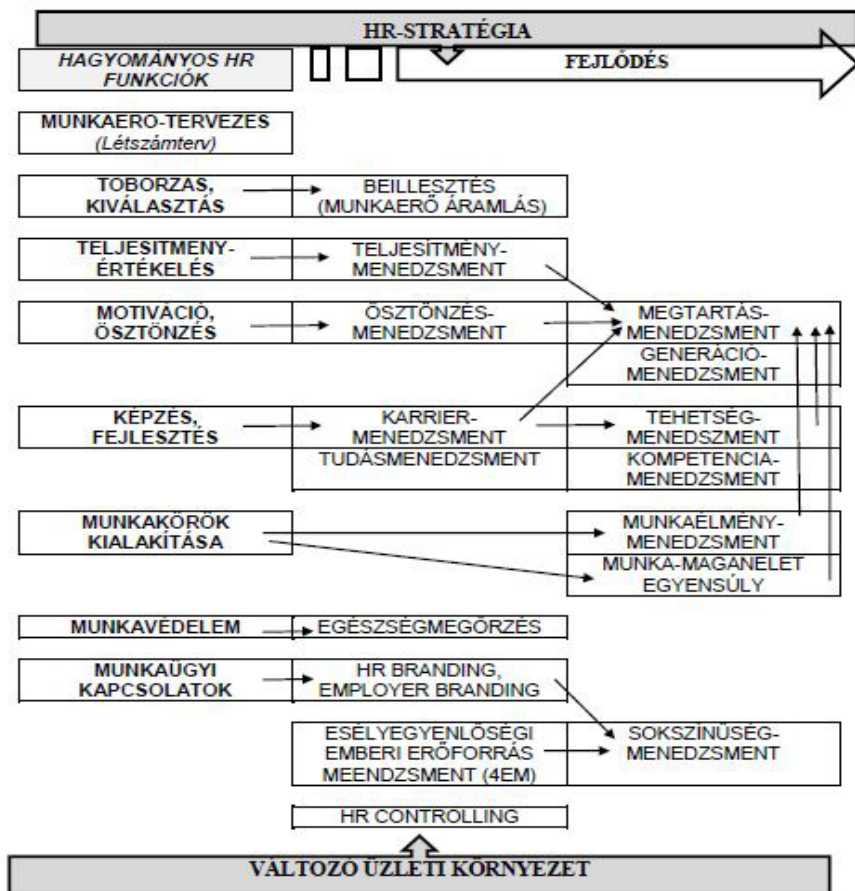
HR-STRATÉGIA

HAGYOMÁNYOS HR FUNKCIÓK

FEJLŐDÉS

MUNKAERŐ-TERVEZÉS (Létszámterv)

TOBORZÁS, KIVÁLASZTÁS

BEILLESZTÉS (MUNKAERŐ ÁRAMLÁS)

TELJESÍTMÉNY-ÉRTÉKELÉS

TELJESÍTMÉNY-MENEDZSMENT

MOTIVÁCIÓ, ÖSZTÖNZÉS

ÖSZTÖNZÉS-MENEDZSMENT

MEGTARTÁS-MENEDZSMENT

GENERÁCIÓ-MENEDZSMENT

KÉPZÉS, FEJLESZTÉS

KARRIER-MENEDZSMENT

TUDÁSMENEDZSMENT

TEHETSÉG-MENEDZSMENT

KOMPETENCIA-MENEDZSMENT

MUNKAKÖRÖK KIALAKÍTÁSA

MUNKAÉLMÉNY-MENEDZSMENT

MUNKA-MAGÁNÉLET EGYENSÚLY

MUNKAVÉDELEM

EGÉSZSÉGMEGŐRZÉS

MUNKAÜGYI KAPCSOLATOK

HR BRANDING, EMPLOYER BRANDING

ESÉLYEGYENLŐSÉGI EMBERI ERŐFORRÁS MEENDZSMENT (4EM)

SOKSZÍNŰSÉG-MENEDZSMENT

HR CONTROLLING

VÁLTOZÓ ÜZLETI KÖRNYEZET